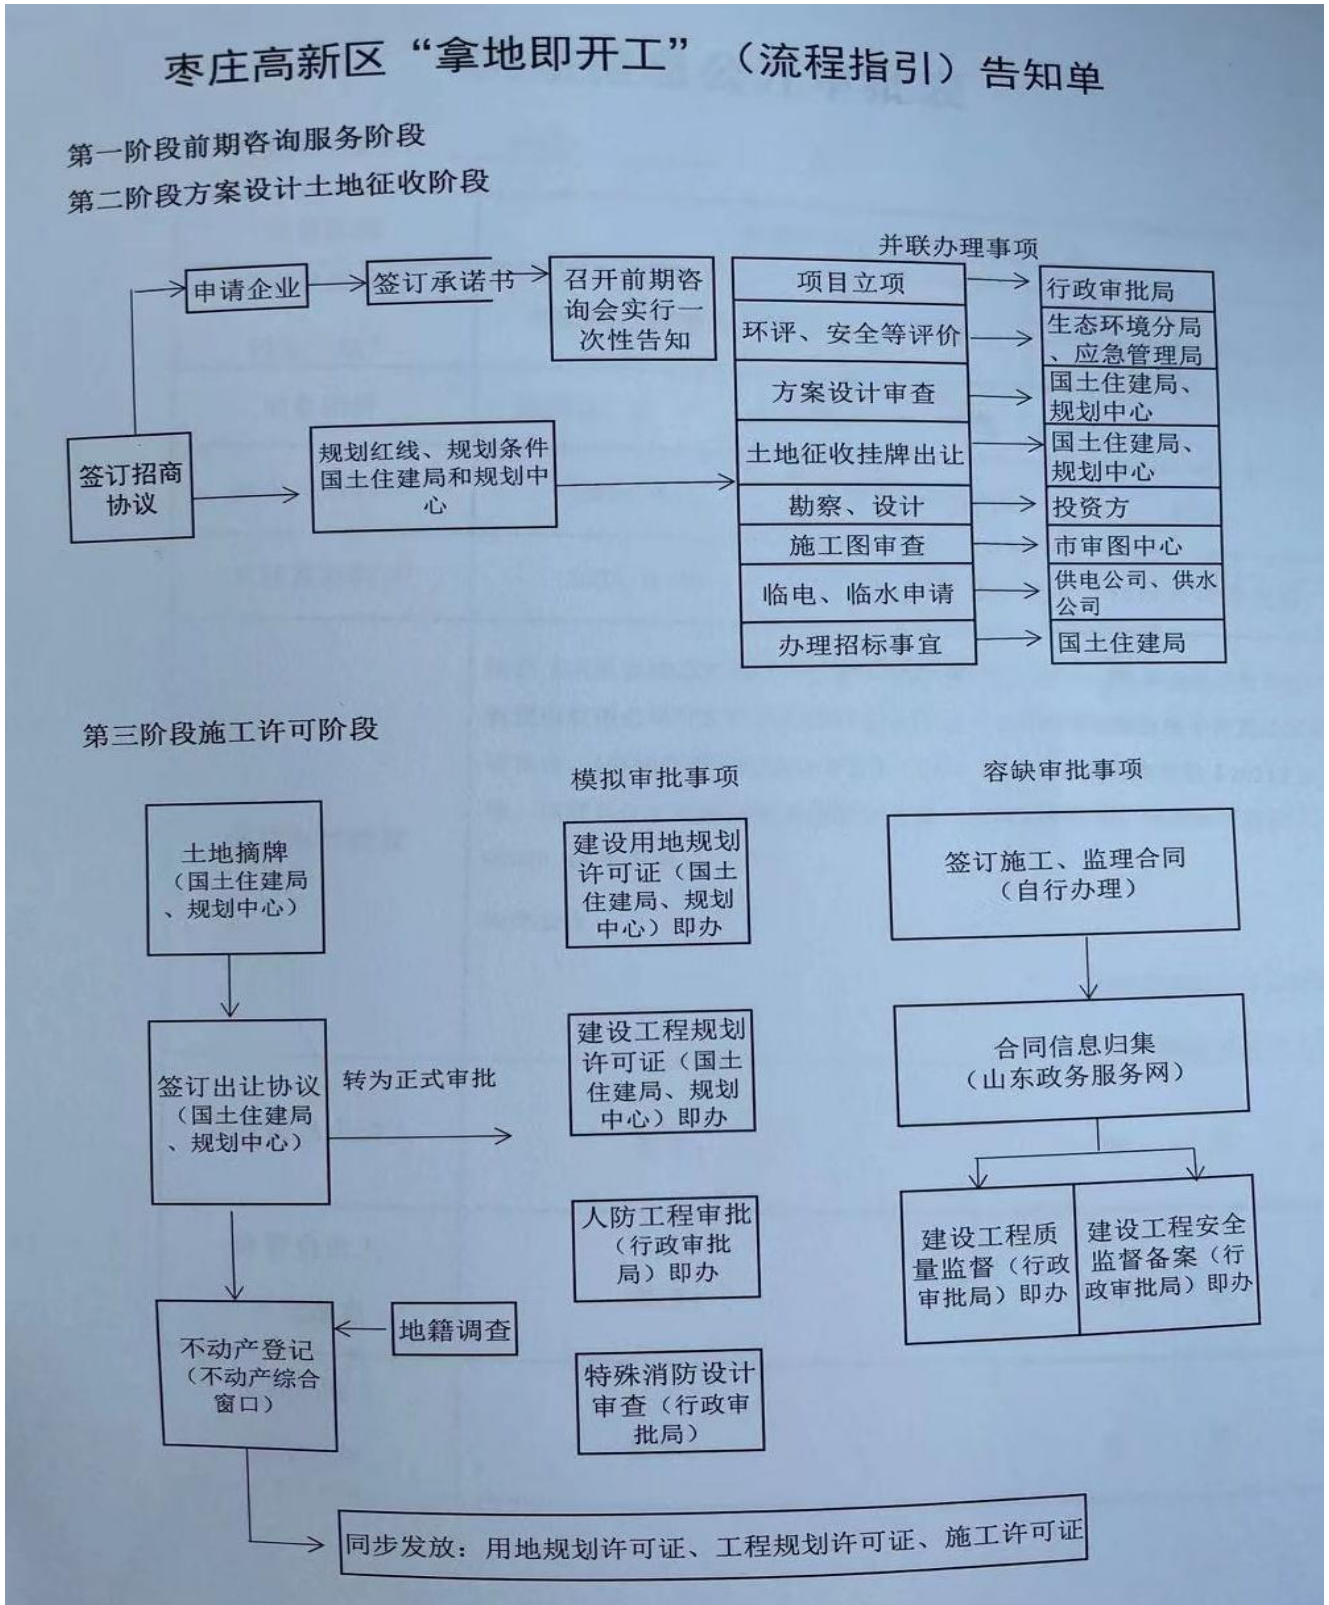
枣庄高新区“拿地即开工”（流程指引）告知单

第一阶段前期咨询服务阶段
第二阶段方案设计土地征收阶段

申请企业
签订承诺书
召开前期咨询会实行一次性告知
签订招商协议
规划红线、规划条件国土住建局和规划中心

并联办理事项

| | |
|---|---|
| 项目立项 | 行政审批局 |
| 环评、安全等评价 | 生态环境分局、应急管理局 |
| 方案设计审查 | 国土住建局、规划中心 |
| 土地征收挂牌出让 | 国土住建局、规划中心 |
| 勘察、设计 | 投资方 |
| 施工图审查 | 市审图中心 |
| 临电、临水申请 | 供电公司、供水公司 |
| 办理招标事宜 | 国土住建局 |

第三阶段施工许可阶段

土地摘牌（国土住建局、规划中心）
签订出让协议（国土住建局、规划中心）
转为正式审批
不动产登记（不动产综合窗口）
地籍调查

模拟审批事项
建设用地规划许可证（国土住建局、规划中心）即办
建设工程规划许可证（国土住建局、规划中心）即办
人防工程审批（行政审批局）即办
特殊消防设计审查（行政审批局）

容缺审批事项
签订施工、监理合同（自行办理）
合同信息归集（山东政务服务网）
建设工程质量监督（行政审批局）即办
建设工程安全监督备案（行政审批局）即办

同步发放：用地规划许可证、工程规划许可证、施工许可证